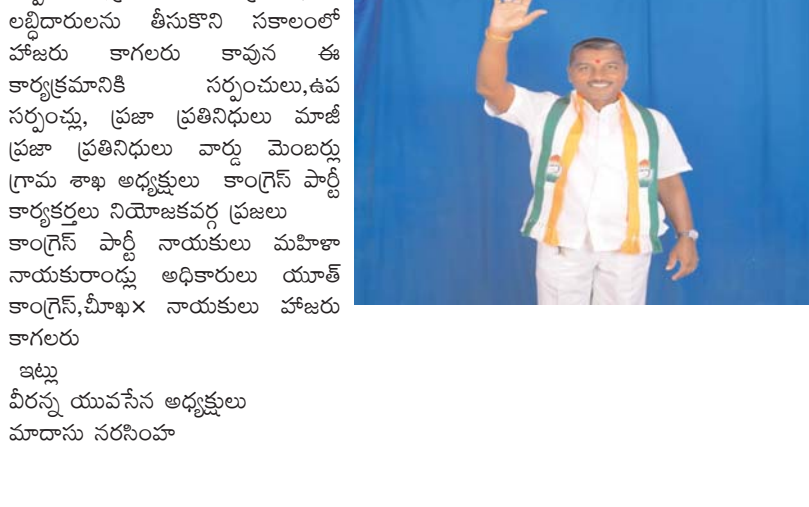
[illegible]
లబ్ధిదారులను తీసుకొని సకాలంలో హాజరు కాగలరు కావున ఈ కార్యక్రమానికి సర్పంచులు,ఉప సర్పంచ్లు, ప్రజా ప్రతినిధులు మాజీ ప్రజా ప్రతినిధులు వార్డు మెంబర్లు గ్రామ శాఖ అధ్యక్షులు కాంగ్రెస్ పార్టీ కార్యకర్తలు నియోజకవర్గ ప్రజలు కాంగ్రెస్ పార్టీ నాయకులు మహిళా నాయకురాండ్లు అధికారులు యూత్ కాంగ్రెస్,చీూఖ× నాయకులు హాజరు కాగలరు

ఇట్లు
వీరన్న యువసేన అధ్యక్షులు
మాదాసు నరసింహ